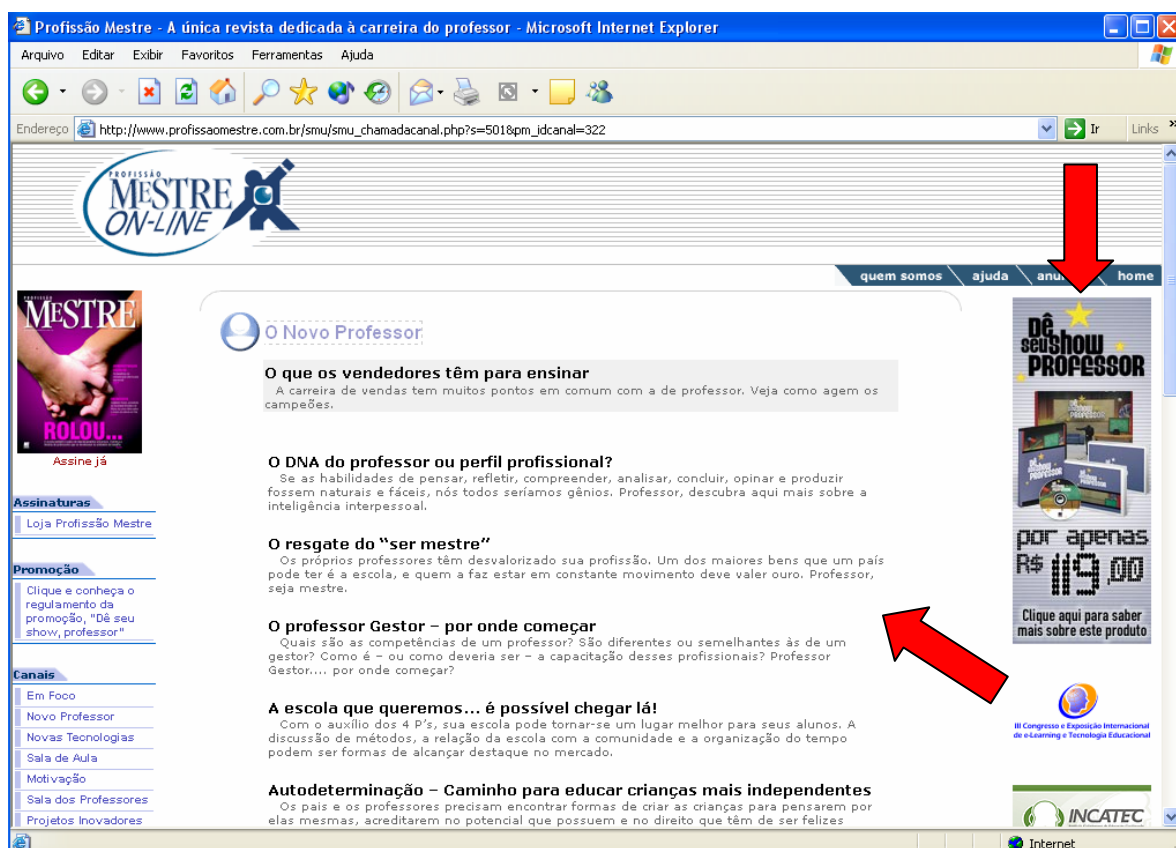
Profissão Mestre - A única revista dedicada à carreira do professor - Microsoft Internet Explorer

Arquivo Editar Exibir Favoritos Ferramentas Ajuda

Endereço http://www.profissaomestre.com.br/smu/smu_chamadacanal.php?s=501&pm_idcanal=322 Ir Links

PROFISSÃO MESTRE ON-LINE

quem somos ajuda anu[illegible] home

MESTRE
ROLOU...
Assine já

Assinaturas
Loja Profissão Mestre

Promoção
Clique e conheça o regulamento da promoção, "Dê seu show, professor"

Canais
Em Foco
Novo Professor
Novas Tecnologias
Sala de Aula
Motivação
Sala dos Professores
Projetos Inovadores

O Novo Professor

O que os vendedores têm para ensinar
A carreira de vendas tem muitos pontos em comum com a de professor. Veja como agem os campeões.

O DNA do professor ou perfil profissional?
Se as habilidades de pensar, refletir, compreender, analisar, concluir, opinar e produzir fossem naturais e fáceis, nós todos seríamos gênios. Professor, descubra aqui mais sobre a inteligência interpessoal.

O resgate do "ser mestre"
Os próprios professores têm desvalorizado sua profissão. Um dos maiores bens que um país pode ter é a escola, e quem a faz estar em constante movimento deve valer ouro. Professor, seja mestre.

O professor Gestor – por onde começar
Quais são as competências de um professor? São diferentes ou semelhantes às de um gestor? Como é – ou como deveria ser – a capacitação desses profissionais? Professor Gestor.... por onde começar?

A escola que queremos... é possível chegar lá!
Com o auxílio dos 4 P's, sua escola pode tornar-se um lugar melhor para seus alunos. A discussão de métodos, a relação da escola com a comunidade e a organização do tempo podem ser formas de alcançar destaque no mercado.

Autodeterminação – Caminho para educar crianças mais independentes
Os pais e os professores precisam encontrar formas de criar as crianças para pensarem por elas mesmas, acreditarem no potencial que possuem e no direito que têm de ser felizes

Dê seu show PROFESSOR
por apenas R$ 19,00
Clique aqui para saber mais sobre este produto

III Congresso e Exposição Internacional de e-Learning e Tecnologia Educacional

INCATEC

Internet